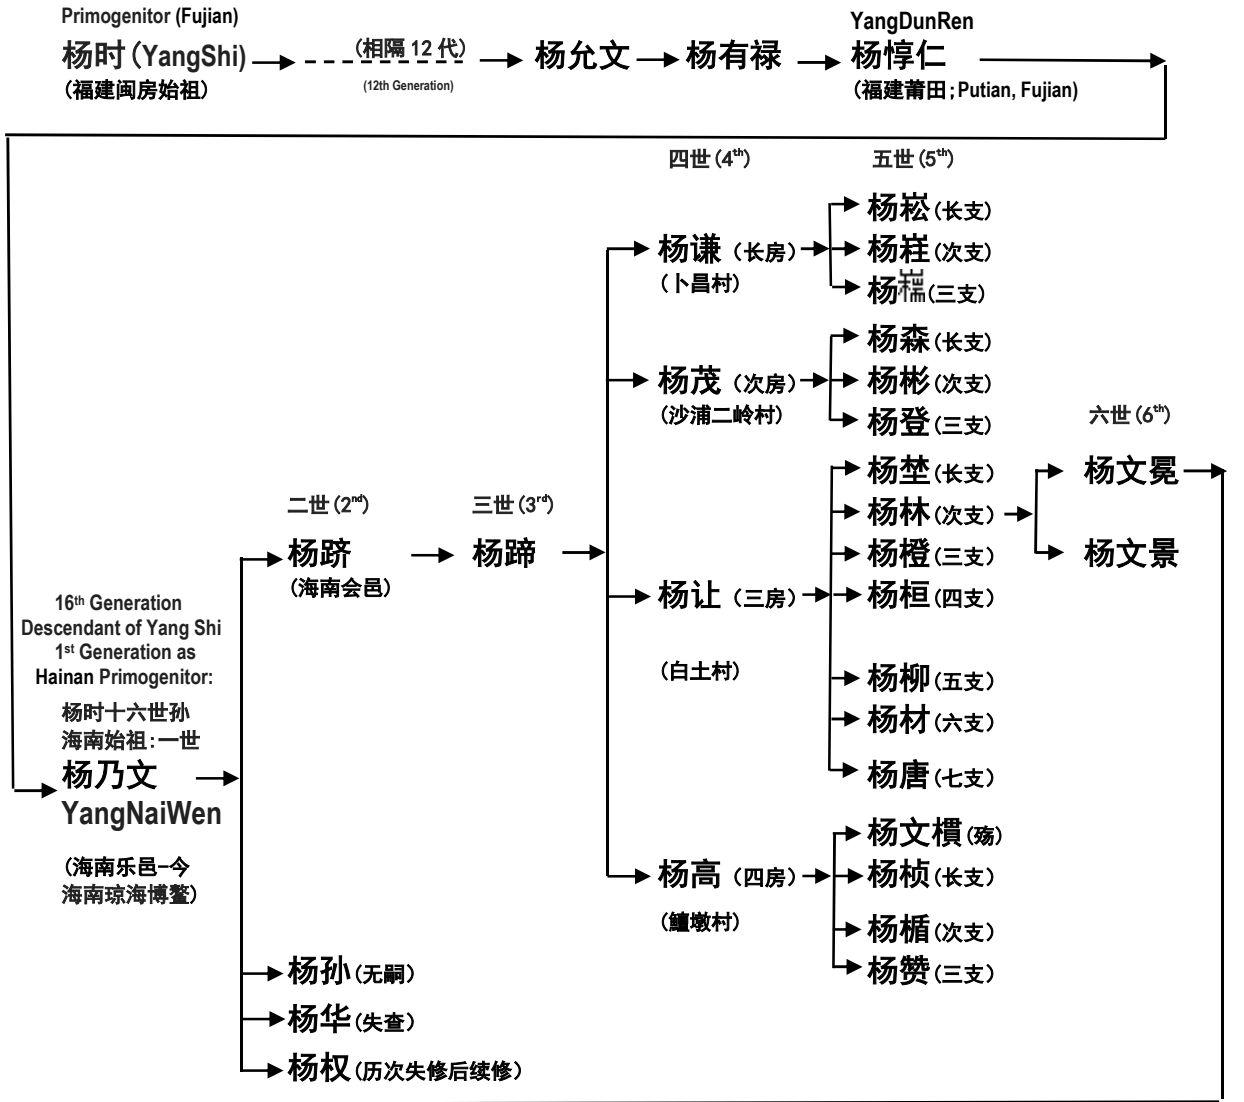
Primogenitor (Fujian)
杨时 (YangShi)
(福建闽房始祖)

(相隔 12 代)
(12th Generation)

杨允文
杨有禄

YangDunRen
杨惇仁
(福建莆田; Putian, Fujian)

四世 ($4^{th}$)
五世 ($5^{th}$)

杨谦 (长房)
(卜昌村)
杨崧 (长支)
杨荏 (次支)
杨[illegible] (三支)

杨茂 (次房)
(沙浦二岭村)
杨森 (长支)
杨彬 (次支)
杨登 (三支)

六世 ($6^{th}$)

二世 ($2^{nd}$)
三世 ($3^{rd}$)

杨跻
(海南会邑)
杨蹄

杨让 (三房)
(白土村)
杨埜 (长支)
杨林 (次支)
杨橙 (三支)
杨桓 (四支)
杨柳 (五支)
杨材 (六支)
杨唐 (七支)

杨文冕
杨文景

$16^{th}$ Generation Descendant of Yang Shi
$1^{st}$ Generation as Hainan Primogenitor:
杨时十六世孙
海南始祖: 一世
杨乃文
YangNaiWen
(海南乐邑-今海南琼海博鳌)

杨高 (四房)
(鳣墩村)
杨文樌 (殇)
杨桢 (长支)
杨楯 (次支)
杨赞 (三支)

杨孙 (无嗣)
杨华 (失查)
杨权 (历次失修后续修)